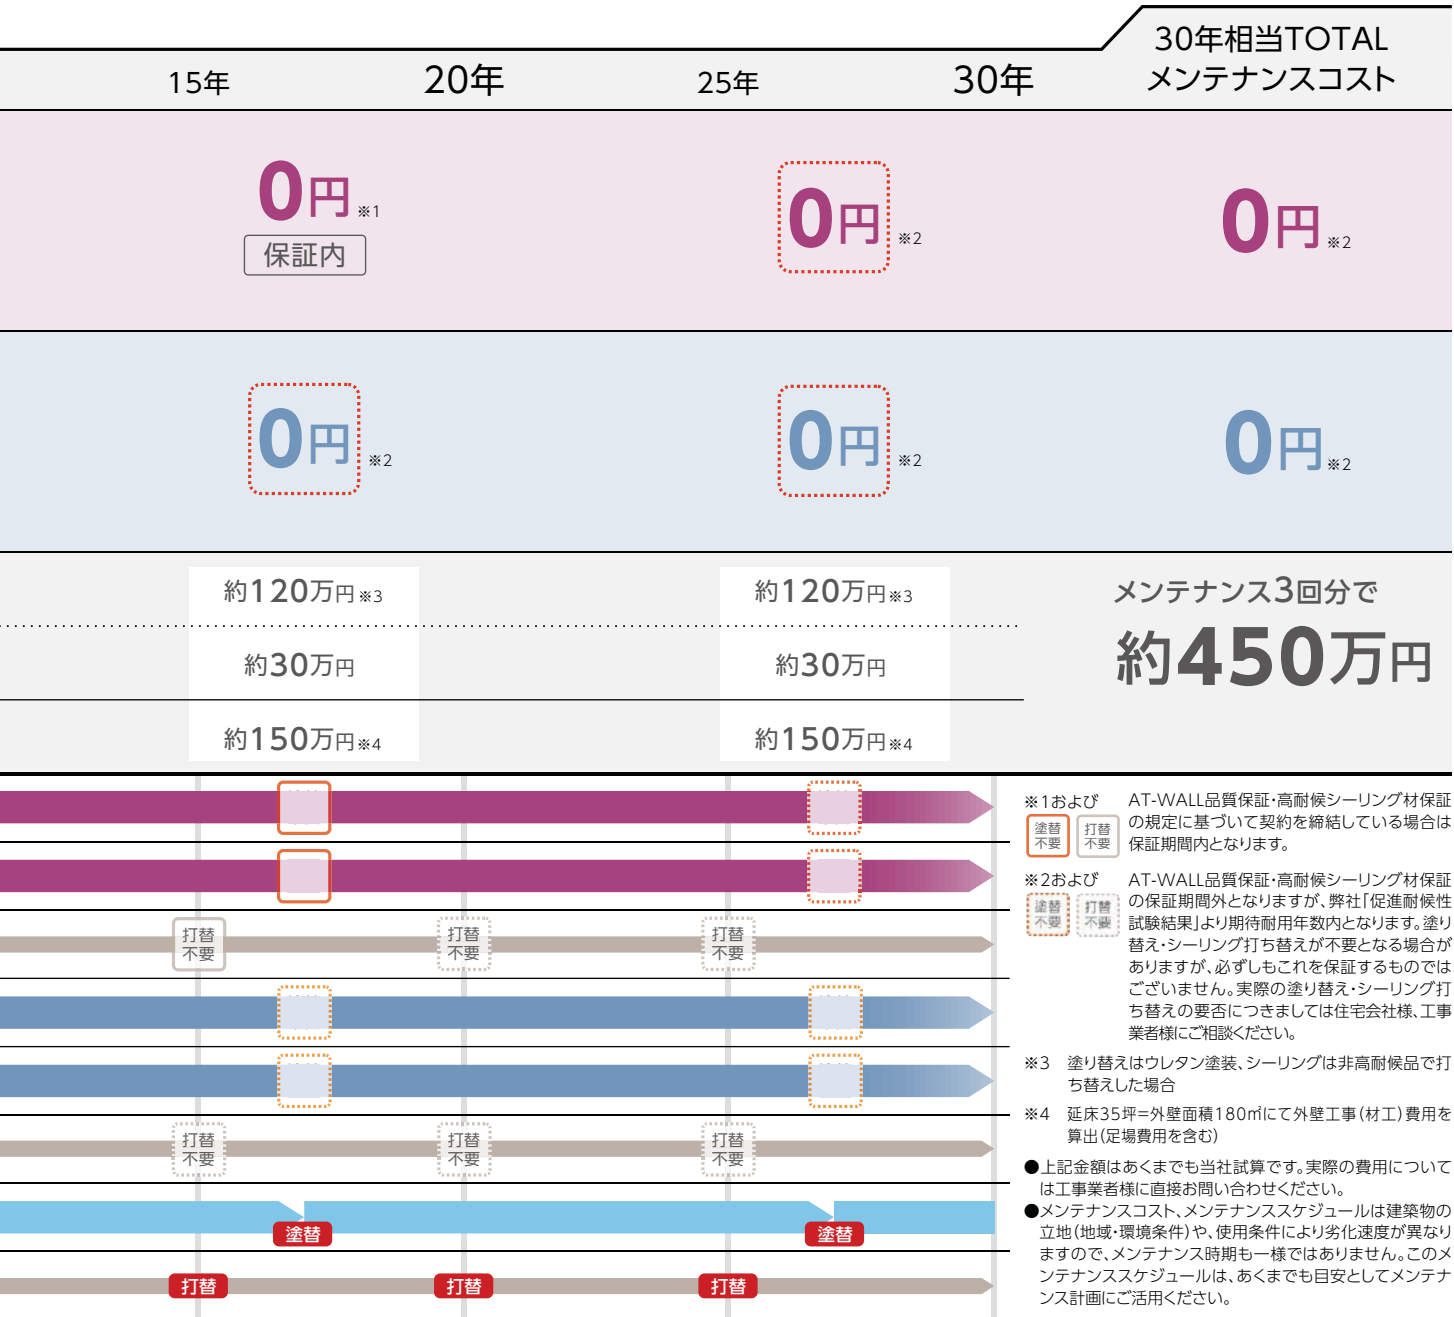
30年相当TOTAL メンテナンスコスト

15年 20年 25年 30年

0円※1
保証内

0円※2

0円※2

0円※2

0円※2

0円※2

約120万円※3

約120万円※3

約30万円

約30万円

約150万円※4

約150万円※4

メンテナンス3回分で
約450万円

打替 不要
打替 不要
打替 不要
打替 不要
打替 不要
打替 不要

塗替
塗替
打替
打替
打替

※1および 塗替 不要 打替 不要 AT-WALL品質保証・高耐候シーリング材保証の規定に基づいて契約を締結している場合は保証期間内となります。

※2および 塗替 不要 打替 不要 AT-WALL品質保証・高耐候シーリング材保証の保証期間外となりますが、弊社「促進耐候性試験結果」より期待耐用年数内となります。塗り替え・シーリング打ち替えが不要となる場合がありますが、必ずしもこれを保証するものではございません。実際の塗り替え・シーリング打ち替えの要否につきましては住宅会社様、工事業者様にご相談ください。

※3 塗り替えはウレタン塗装、シーリングは非高耐候品で打ち替えした場合

※4 延床35坪=外壁面積180㎡にて外壁工事(材工)費用を算出(足場費用を含む)

●上記金額はあくまでも当社試算です。実際の費用については工事業者様に直接お問い合わせください。
●メンテナンスコスト、メンテナンススケジュールは建築物の立地(地域・環境条件)や、使用条件により劣化速度が異なりますので、メンテナンス時期も一様ではありません。このメンテナンススケジュールは、あくまでも目安としてメンテナンス計画にご活用ください。